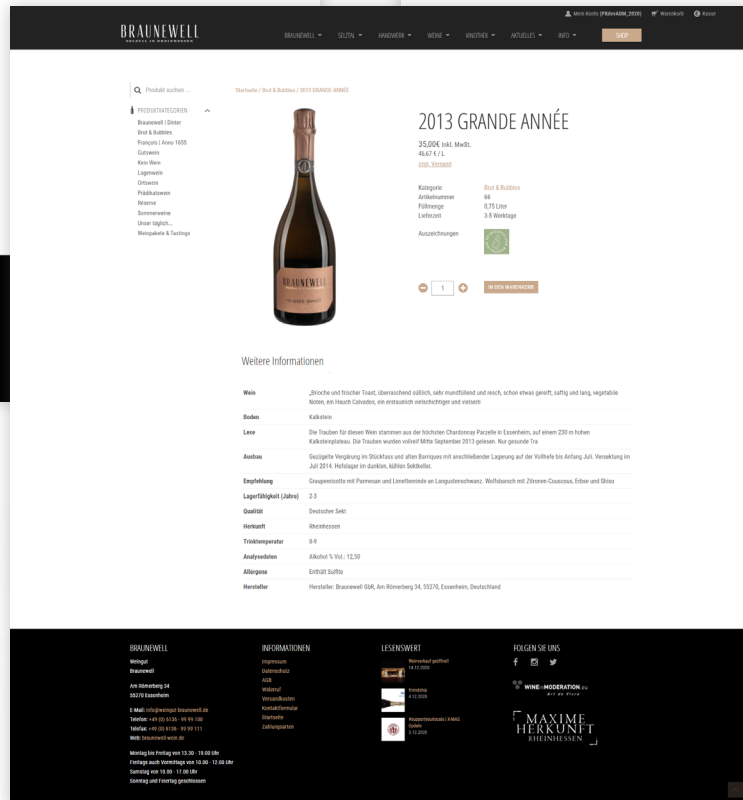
Mein Konto (PRdev4DM_2020) Warenkorb Kasse

BRAUNEWELL
WEINGUT IN RHEINHESSEN

BRAUNEWELL SEKTAL HANDWERK WEINE VINOTHEK AKTUELLES INFO SHOP

Produkt suchen ...

PRODUKTKATEGORIEN
Braunewell | Dinter
Brut & Bubbles
François | Anno 1655
Gutswein
Kein Wein
Lagenwein
Ortswein
Prädikatswein
Réserve
Sommerweine
Unser täglich...
Weinpakete & Tastings

Startseite / Brut & Bubbles / 2013 GRANDE ANNÉE

2013 GRANDE ANNÉE

35,00€ inkl. MwSt.
46,67 € / L
zzgl. Versand

| Kategorie | Brut & Bubbles |
|---|---|
| Artikelnummer | 66 |
| Füllmenge | 0,75 Liter |
| Lieferzeit | 3-5 Werktage |

Auszeichnungen

1

IN DEN WARENKORB

Weitere Informationen

| Wein | „Brioche und frischer Toast, überraschend süßlich, sehr mundfüllend und resch, schon etwas gereift, saftig und lang, vegetabile Noten, ein Hauch Calvados, ein erstaunlich vielschichtiger und vielseiti |
|---|---|
| Boden | Kalkstein |
| Lese | Die Trauben für diesen Wein stammen aus der höchsten Chardonnay Parzelle in Essenheim, auf einem 230 m hohen Kalksteinplateau. Die Trauben wurden vollreif Mitte September 2013 gelesen. Nur gesunde Tra |
| Ausbau | Gezügelte Vergärung im Stückfass und alten Barriques mit anschließender Lagerung auf der Vollhefe bis Anfang Juli. Versektung im Juli 2014. Hefelager im dunklen, kühlen Sektkeller. |
| Empfehlung | Graupenrisotto mit Parmesan und Limettenrinde an Languste­nschwanz. Wolfsbarsch mit Zitronen-Couscous, Erbse und Shiso |
| Lagerfähigkeit (Jahre) | 2-3 |
| Qualität | Deutscher Sekt |
| Herkunft | Rheinhessen |
| Trinktemperatur | 8-9 |
| Analysedaten | Alkohol % Vol.: 12,50 |
| Allergene | Enthält Sulfite |
| Hersteller | Hersteller: Braunewell GbR, Am Römerberg 34, 55270, Essenheim, Deutschland |

BRAUNEWELL
Weingut
Braunewell

Am Römerberg 34
55270 Essenheim

E-Mail: info@weingut-braunewell.de
Telefon: +49 (0) 6136 - 99 99 100
Telefax: +49 (0) 6136 - 99 99 111
Web: braunewell-wein.de

Montag bis Freitag von 13.30 - 19.00 Uhr
Freitags auch Vormittags von 10.00 - 12.00 Uhr
Samstag von 10.00 - 17.00 Uhr
Sonntag und Feiertag geschlossen

INFORMATIONEN
Impressum
Datenschutz
AGB
Widerruf
Versandkosten
Kontaktformular
Startseite
Zahlungsarten

LESENSWERT
Werksverkauf geöffnet!
18.12.2020
Weinshop
8.12.2020
Rauppertsounces | XMAS Update
3.12.2020

FOLGEN SIE UNS

WINE in MODERATION.eu
Art de Vivre

MAXIME HERKUNFT
RHEINHESSEN